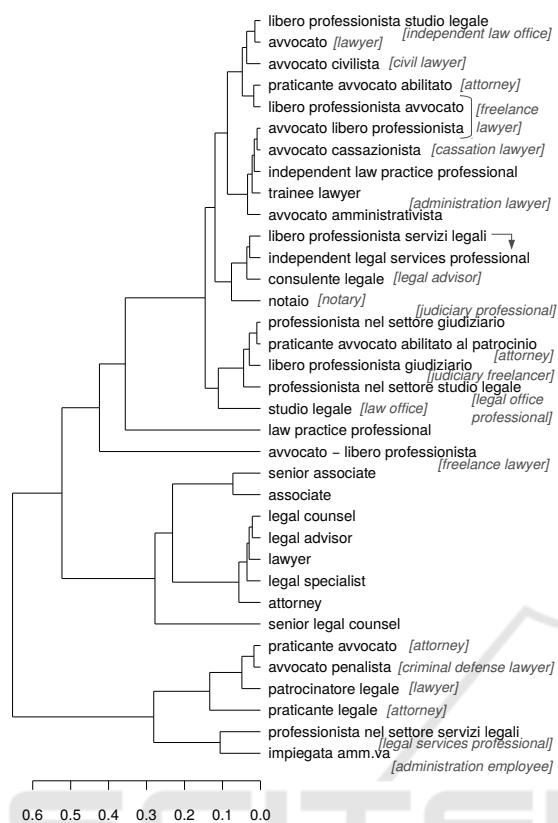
libero professionista studio legale [independent law office]
avvocato [lawyer]
avvocato civilista [civil lawyer]
praticante avvocato abilitato [attorney]
libero professionista avvocato
avvocato libero professionista [freelance lawyer]
avvocato cassazionista [cassation lawyer]
independent law practice professional
trainee lawyer
avvocato amministrativista [administration lawyer]
libero professionista servizi legali
independent legal services professional
consulente legale [legal advisor]
notaio [notary]
professionista nel settore giudiziario [judiciary professional]
praticante avvocato abilitato al patrocinio [attorney]
libero professionista giudiziario [judiciary freelancer]
professionista nel settore studio legale [legal office professional]
studio legale [law office]
law practice professional
avvocato - libero professionista [freelance lawyer]
senior associate
associate
legal counsel
legal advisor
lawyer
legal specialist
attorney
senior legal counsel
praticante avvocato [attorney]
avvocato penalista [criminal defense lawyer]
patrocinatore legale [lawyer]
praticante legale [attorney]
professionista nel settore servizi legali [legal services professional]
impiegata amm.va [administration employee]

0.6 0.5 0.4 0.3 0.2 0.1 0.0